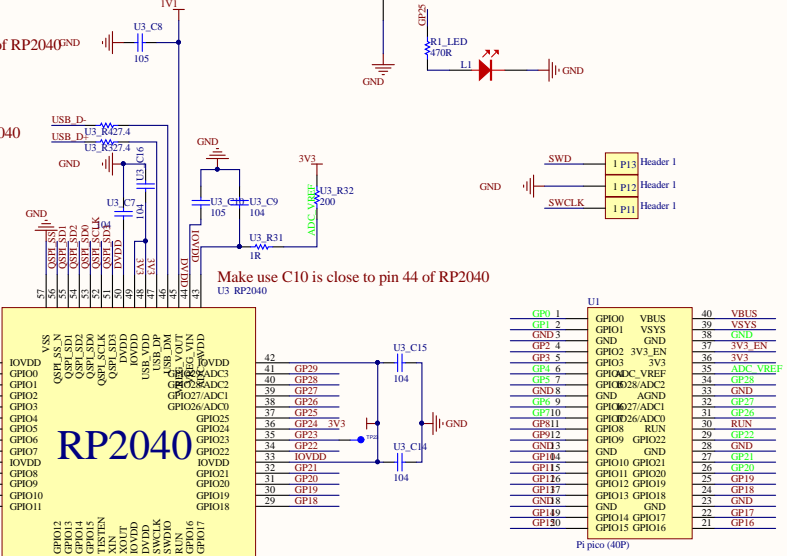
1V1
of RP2040 GND
U3_C8
105
040
USB_D-
USB_D+
U3_R4 27.4
U3_R3 27.4
GND
U3_C16
GND
GND
3V3
U3_R32
200
ADC_VREF
U3_C7
104
U3_C10
105
U3_C9
104
U3_R31
1R
IOVDD
GND
104
QSPI_SS
QSPI_SD1
QSPI_SD2
QSPI_SD0
QSPI_SCLK
QSPI_SD3
DVDD
3V3
1V1
DVDD
Make use C10 is close to pin 44 of RP2040
U3 RP2040
57 56 55 54 53 52 51 50 49 48 47 46 45 44 43
VSS
QSPI_SS_N
QSPI_SD1
QSPI_SD2
QSPI_SD0
QSPI_SCLK
QSPI_SD3
DVDD
IOVDD
USB_VDD
USB_DP
USB_DM
VREG_VOUT
VREG_VIN
ADC_AVDD
IOVDD
GPIO0
GPIO1
GPIO2
GPIO3
GPIO4
GPIO5
GPIO6
GPIO7
IOVDD
GPIO8
GPIO9
GPIO10
GPIO11
RP2040
IOVDD
GPIO29/ADC3
GPIO28/ADC2
GPIO27/ADC1
GPIO26/ADC0
GPIO25
GPIO24
GPIO23
GPIO22
IOVDD
GPIO21
GPIO20
GPIO19
GPIO18
GPIO12
GPIO13
GPIO14
GPIO15
TESTEN
XIN
XOUT
IOVDD
DVDD
SWCLK
SWDIO
RUN
GPIO16
GPIO17
42 41 40 39 38 37 36 35 34 33 32 31 30 29
GP29
GP28
GP27
GP26
GP25
GP24 3V3
GP23
GP22
IOVDD
GP21
GP20
GP19
GP18
TP23
U3_C15
104
U3_C14
104
GND
GP25
R1_LED
470R
L1
GND
GND
SWD
SWCLK
GND
1 P13 Header 1
1 P12 Header 1
1 P11 Header 1
U1
GP0 1 GPIO0 VBUS 40 VBUS
GP1 2 GPIO1 VSYS 39 VSYS
GND 3 GND GND 38 GND
GP2 4 GPIO2 3V3_EN 37 3V3_EN
GP3 5 GPIO3 3V3 36 3V3
GP4 6 GPIO4 ADC_VREF 35 ADC_VREF
GP5 7 GPIO5 GPIO28/ADC2 34 GP28
GND 8 GND AGND 33 GND
GP6 9 GPIO6 GPIO27/ADC1 32 GP27
GP7 10 GPIO7 GPIO26/ADC0 31 GP26
GP8 11 GPIO8 RUN 30 RUN
GP9 12 GPIO9 GPIO22 29 GP22
GND 13 GND GND 28 GND
GP10 14 GPIO10 GPIO21 27 GP21
GP11 15 GPIO11 GPIO20 26 GP20
GP12 16 GPIO12 GPIO19 25 GP19
GP13 17 GPIO13 GPIO18 24 GP18
GND 18 GND GND 23 GND
GP14 19 GPIO14 GPIO17 22 GP17
GP15 20 GPIO15 GPIO16 21 GP16
Pi pico (40P)